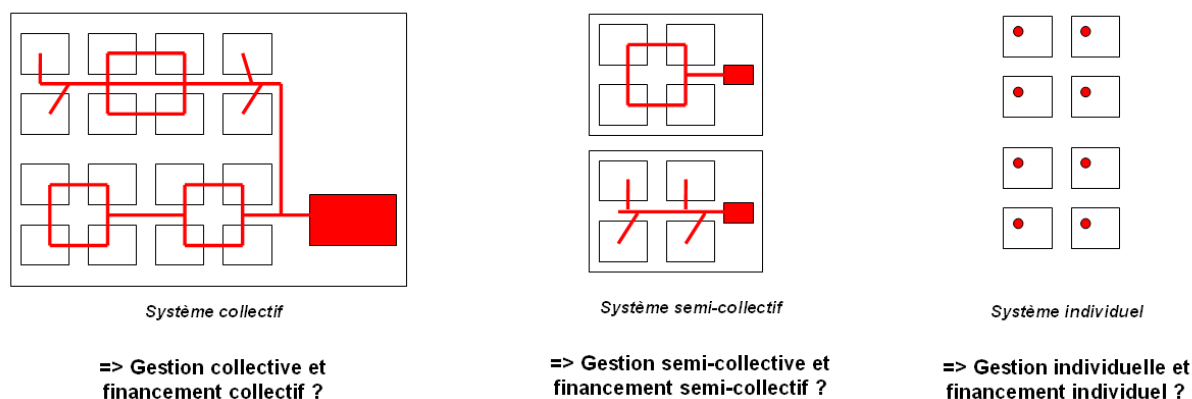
Système collectif

=> Gestion collective et financement collectif ?

Système semi-collectif

=> Gestion semi-collective et financement semi-collectif ?

Système individuel

=> Gestion individuelle et financement individuel ?